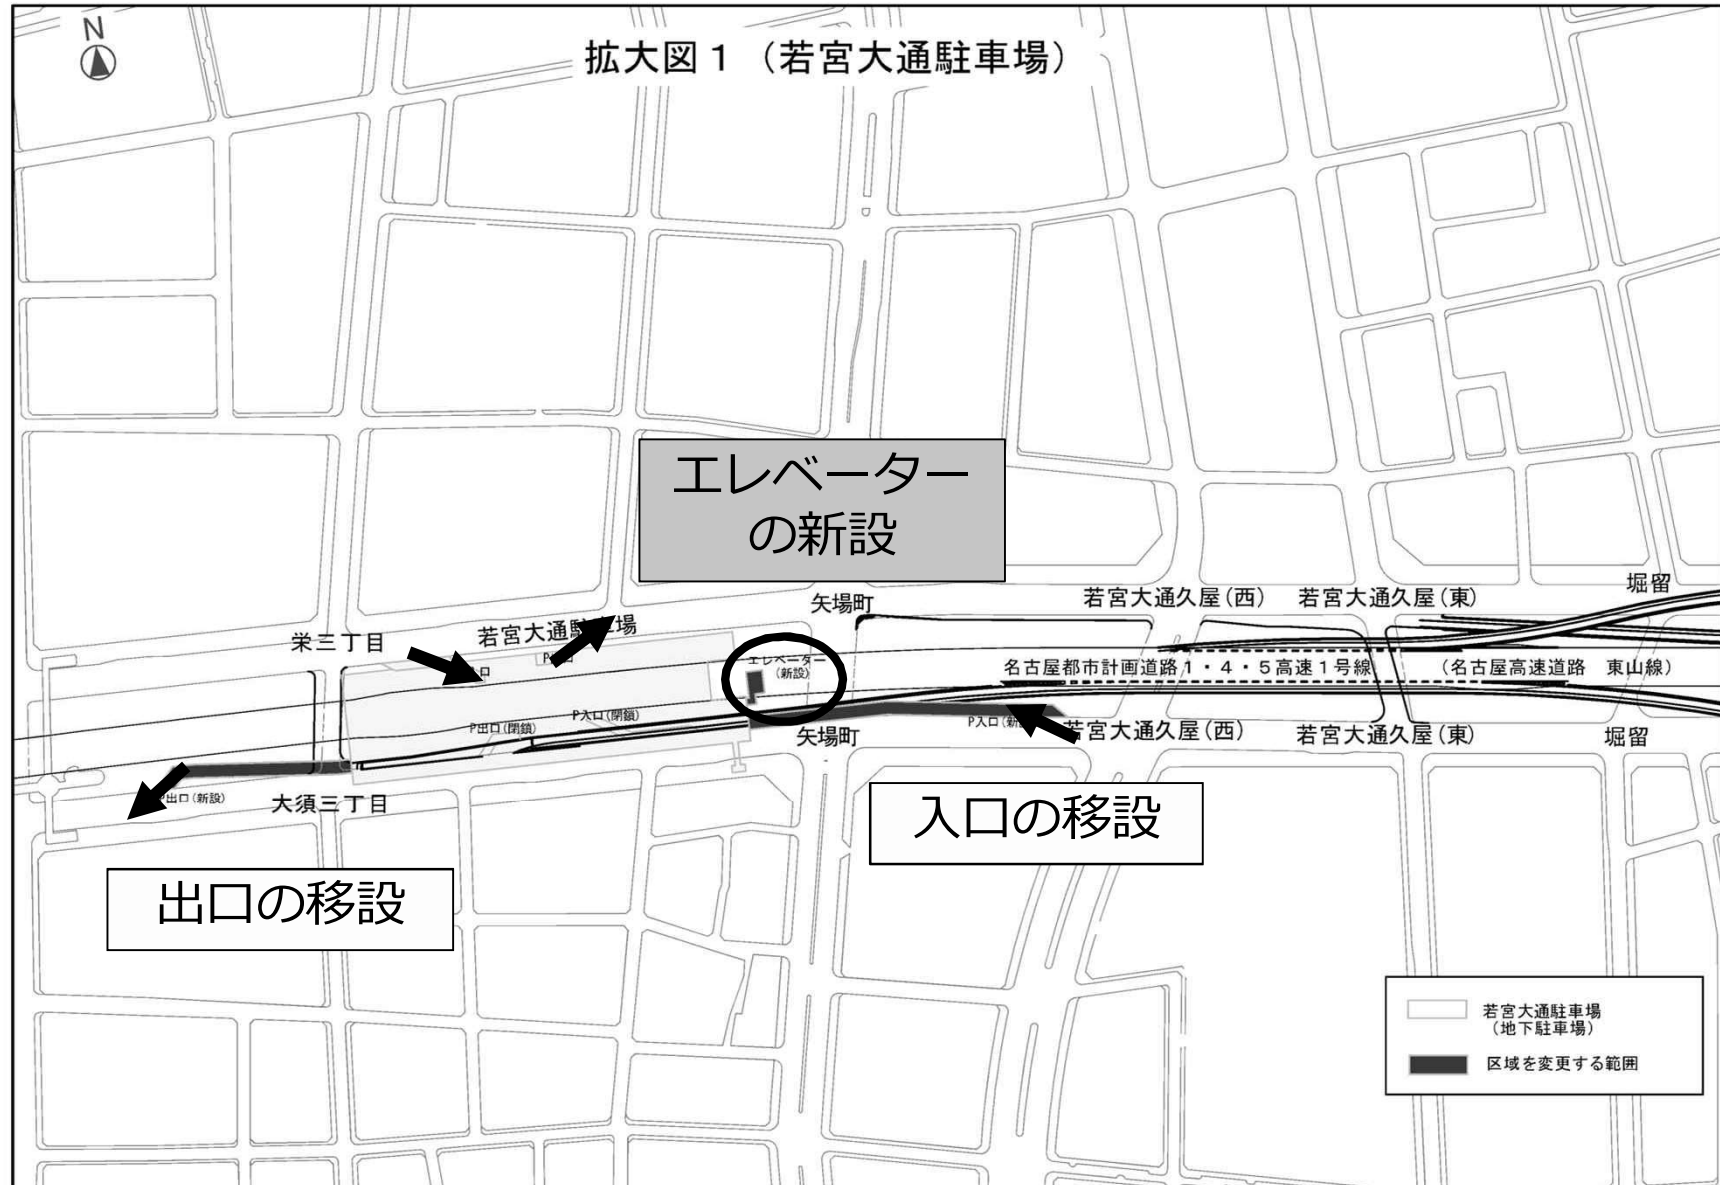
N

拡大図１（若宮大通駐車場）

エレベーターの新設

堀留

若宮大通久屋（西）　若宮大通久屋（東）

矢場町

栄三丁目

若宮大通駐車場

P出口

P入口

エレベーター（新設）

名古屋都市計画道路１・４・５高速１号線

（名古屋高速道路　東山線）

P出口（閉鎖）

P入口（閉鎖）

P入口（新設）

若宮大通久屋（西）

若宮大通久屋（東）

堀留

矢場町

P出口（新設）

大須三丁目

入口の移設

出口の移設

若宮大通駐車場（地下駐車場）

区域を変更する範囲